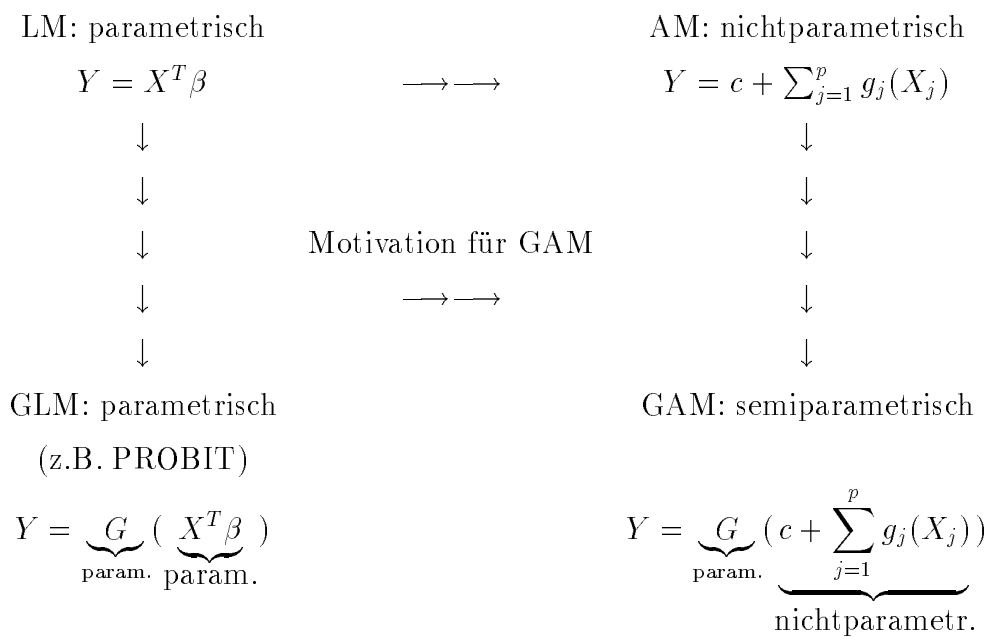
LM: parametrisch

$Y = X^T\beta$

$\longrightarrow\longrightarrow$

AM: nichtparametrisch

$Y = c + \sum_{j=1}^{p} g_j(X_j)$

$\downarrow$

$\downarrow$

$\downarrow$ Motivation für GAM $\downarrow$

$\downarrow$ $\longrightarrow\longrightarrow$ $\downarrow$

$\downarrow$

GLM: parametrisch

(z.B. PROBIT)

$Y = \underbrace{G}_{\text{param.}}(\underbrace{X^T\beta}_{\text{param.}})$

GAM: semiparametrisch

$Y = \underbrace{G}_{\text{param.}}(\underbrace{c + \sum_{j=1}^{p} g_j(X_j)}_{\text{nichtparametr.}})$